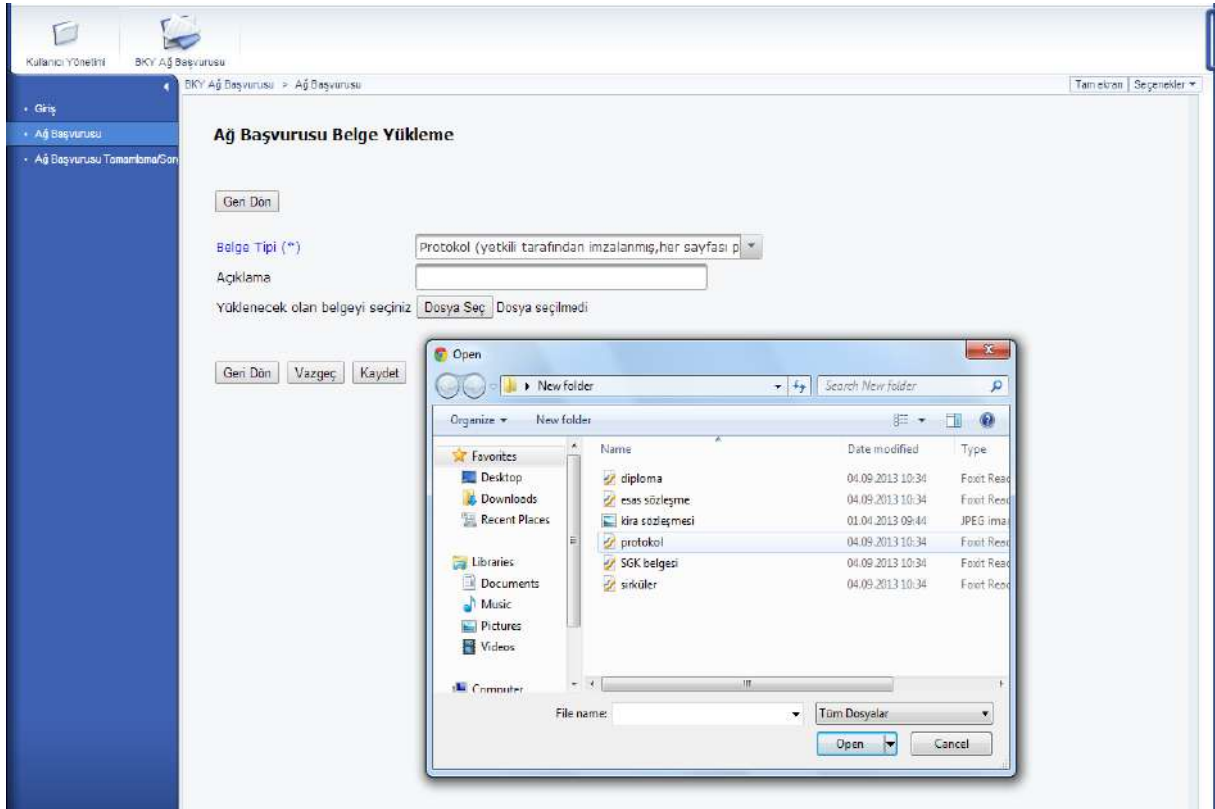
Kullanıcı Yönetimi
BKY Ağ Başvurusu

BKY Ağ Başvurusu > Ağ Başvurusu
Tam ekran | Seçenekler

· Giriş
· Ağ Başvurusu
· Ağ Başvurusu Tamamlama/Son

Ağ Başvurusu Belge Yükleme

Geri Dön

Belge Tipi (*) Protokol (yetkili tarafından imzalanmış,her sayfası p
Açıklama
Yüklenecek olan belgeyi seçiniz Dosya Seç Dosya seçilmedi

Geri Dön Vazgeç Kaydet

Open
New folder
Search New folder
Organize New folder

Favorites
Desktop
Downloads
Recent Places
Libraries
Documents
Music
Pictures
Videos
Computer

| Name | Date modified | Type |
|---|---|---|
| diploma | 04.09.2013 10:34 | Foxit Read |
| esas sözleşme | 04.09.2013 10:34 | Foxit Read |
| kira sözleşmesi | 01.04.2013 09:44 | JPEG ima |
| protokol | 04.09.2013 10:34 | Foxit Read |
| SGK belgesi | 04.09.2013 10:34 | Foxit Read |
| sirküler | 04.09.2013 10:34 | Foxit Read |

File name:
Tüm Dosyalar
Open
Cancel